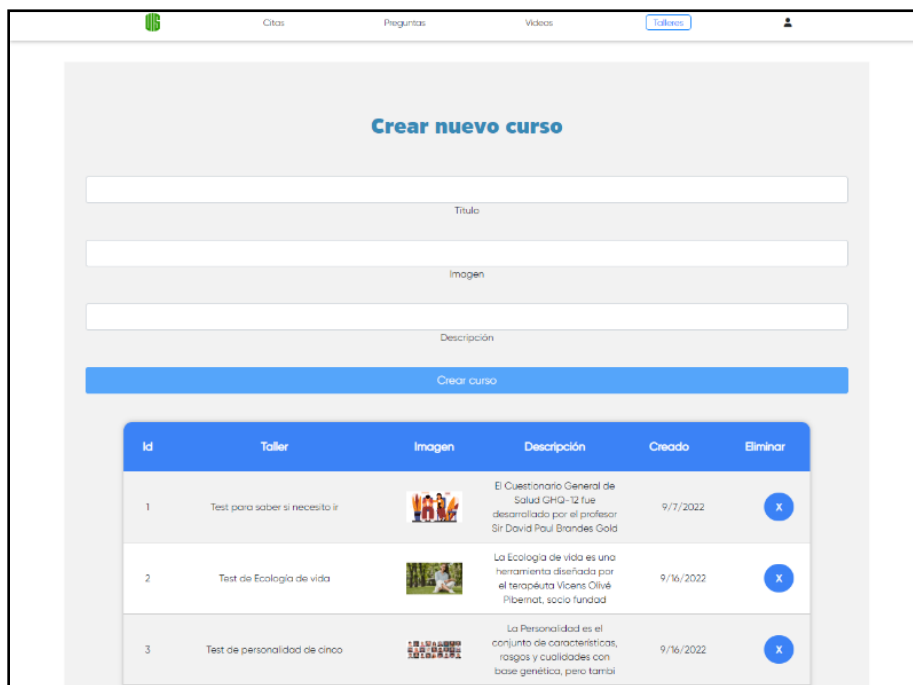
Citas Preguntas Videos Talleres

Crear nuevo curso

Título

Imagen

Descripción

Crear curso

| Id | Taller | Imagen | Descripción | Creado | Eliminar |
|---|---|---|---|---|---|
| 1 | Test para saber si necesito ir | | El Cuestionario General de Salud GHQ-12 fue desarrollado por el profesor Sir David Paul Brandes Gold | 9/7/2022 | X |
| 2 | Test de Ecología de vida | | La Ecología de vida es una herramienta diseñada por el terapéuta Vicens Olivé Pibernat, socio fundad | 9/16/2022 | X |
| 3 | Test de personalidad de cinco | | La Personalidad es el conjunto de características, rasgos y cualidades con base genética, pero tambi | 9/16/2022 | X |